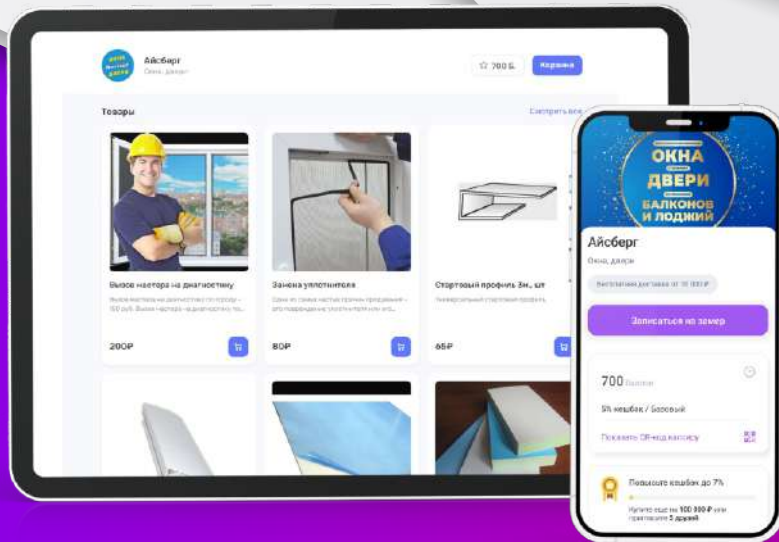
Айсберг
Окна, двери

☆ 700 Б.
Корзина

Товары
Смотреть все

Вызов мастера на диагностику
Вызов мастера на диагностику по городу – 100 руб. Вызов мастера на диагностику по...
200₽

Замена уплотнителя
Одна из самых частых причин продувания – это повреждение уплотнителя или его...
80₽

Стартовый профиль 3м., шт
Универсальный стартовый профиль
65₽

ОКНА
ДВЕРИ
БАЛКОНОВ И ЛОДЖИЙ

Айсберг
Окна, двери
Бесплатная доставка от 10 000 ₽
Записаться на замер

700 баллов
5% кешбэк / Базовый
Показать QR-код кассиру

Повысьте кешбэк до 7%
Купите еще на 100 000 ₽ или пригласите 5 друзей